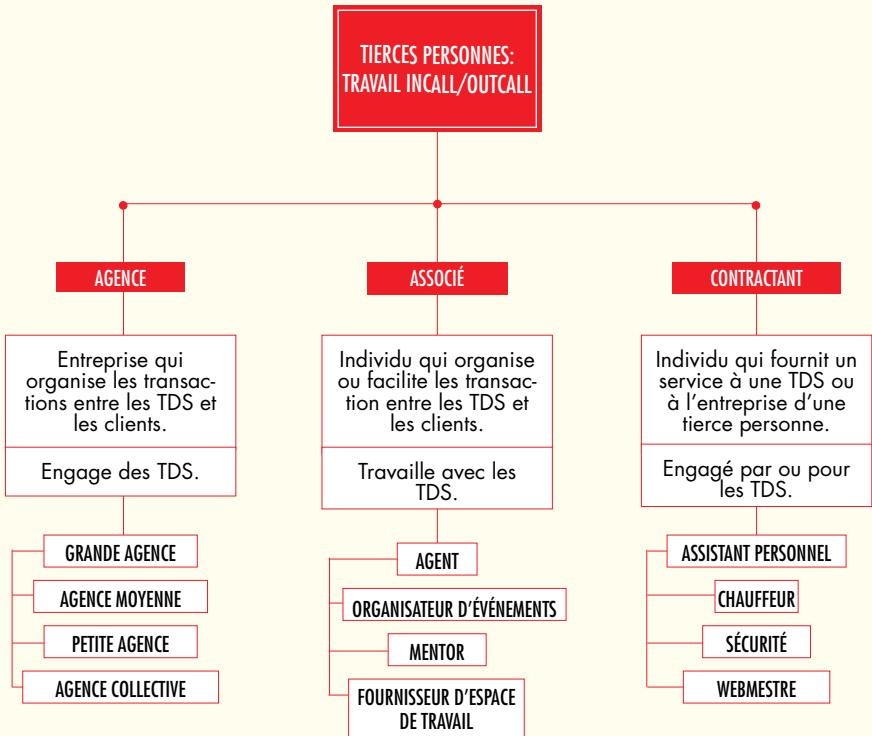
TIERCES PERSONNES: TRAVAIL INCALL/OUTCALL

AGENCE

Entreprise qui organise les transactions entre les TDS et les clients.

Engage des TDS.

GRANDE AGENCE

AGENCE MOYENNE

PETITE AGENCE

AGENCE COLLECTIVE

ASSOCIÉ

Individu qui organise ou facilite les transaction entre les TDS et les clients.

Travaille avec les TDS.

AGENT

ORGANISATEUR D'ÉVÉNEMENTS

MENTOR

FOURNISSEUR D'ESPACE DE TRAVAIL

CONTRACTANT

Individu qui fournit un service à une TDS ou à l'entreprise d'une tierce personne.

Engagé par ou pour les TDS.

ASSISTANT PERSONNEL

CHAUFFEUR

SÉCURITÉ

WEBMESTRE